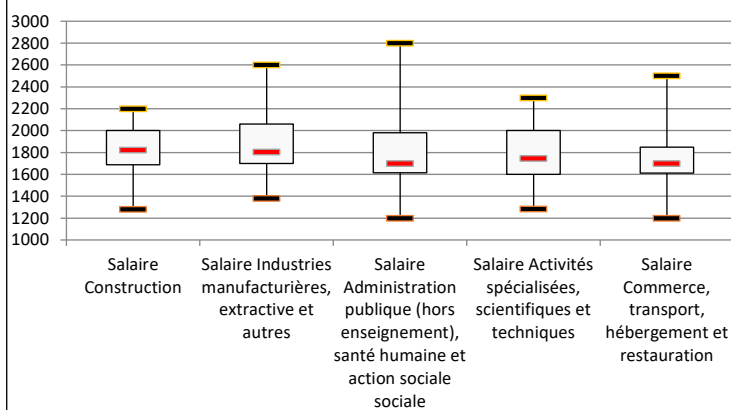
3000
2800
2600
2400
2200
2000
1800
1600
1400
1200
1000

Salaire Construction

Salaire Industries manufacturières, extractive et autres

Salaire Administration publique (hors enseignement), santé humaine et action sociale sociale

Salaire Activités spécialisées, scientifiques et techniques

Salaire Commerce, transport, hébergement et restauration